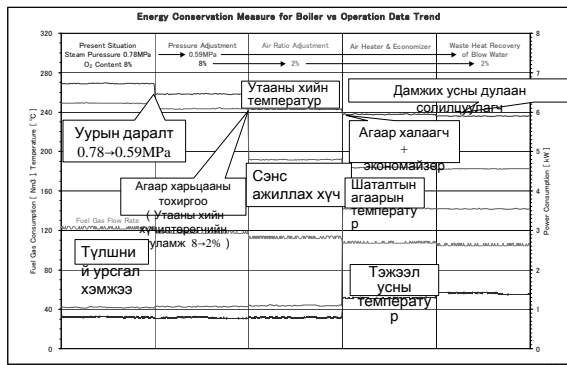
Energy Conservation Measure for Boiler vs Operation Data Trend

| Present Situation Steam Puressure 0.78MPa $O_2$ Content 8% | Pressure Adjustment → 0.59MPa 8% | Air Ratio Adjustment → 2% | Air Heater & Economizer | Waste Heat Recovery of Blow Water → 2% |
|---|---|---|---|---|

320
280
240
200
160
120
80
40
0

8
7
6
5
4
3
2
1
0

Fuel Gas Consumption [ Nm] Temperature [ °C ]

Power Consumption [ kW ]

Fuel Gas Flow Rate

Утааны хийн температур

Дамжих усны дулаан солилцуулагч

Уурын даралт 0.78→0.59MPa

Агаар халаагч + экономайзер

Агаар харьцааны тохиргоо ( Утааны хийн хүчилтөрөгчийн хэмжээ 8→2% )

Сэнс ажиллах хүч

Шаталтын агаарын температур

Түлшний урсгал хэмжээ

Тэжээл усны температур